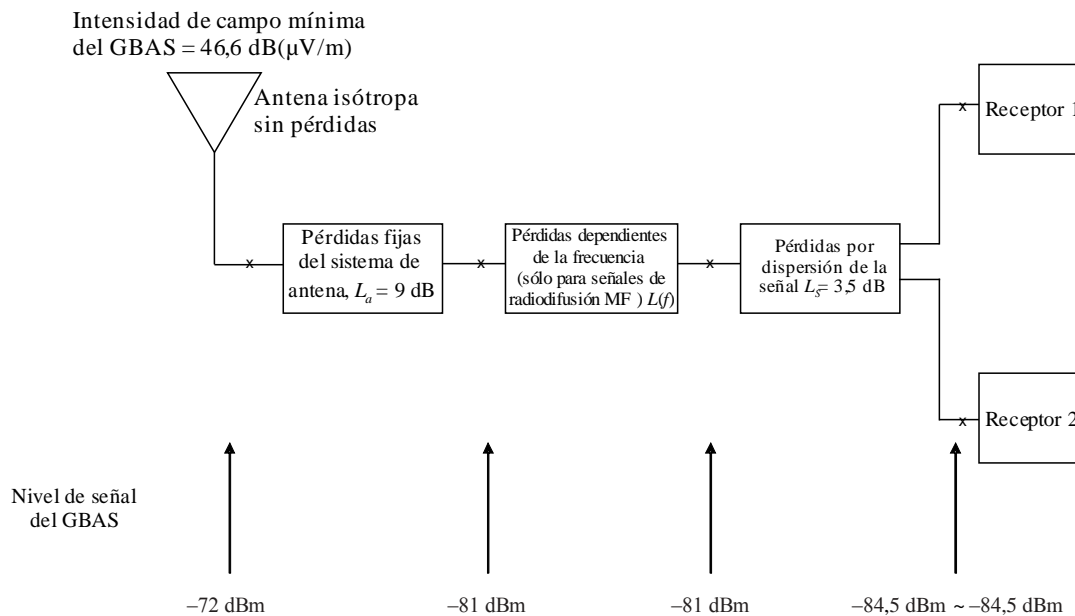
Intensidad de campo mínima del GBAS = 46,6 dB(μV/m)

Antena isótropa sin pérdidas

Pérdidas fijas del sistema de antena, $L_a$ = 9 dB

Pérdidas dependientes de la frecuencia (sólo para señales de radiodifusión MF ) $L(f)$

Pérdidas por dispersión de la señal $L_s$= 3,5 dB

Receptor 1

Receptor 2

Nivel de señal del GBAS

–72 dBm

–81 dBm

–81 dBm

–84,5 dBm ~ –84,5 dBm